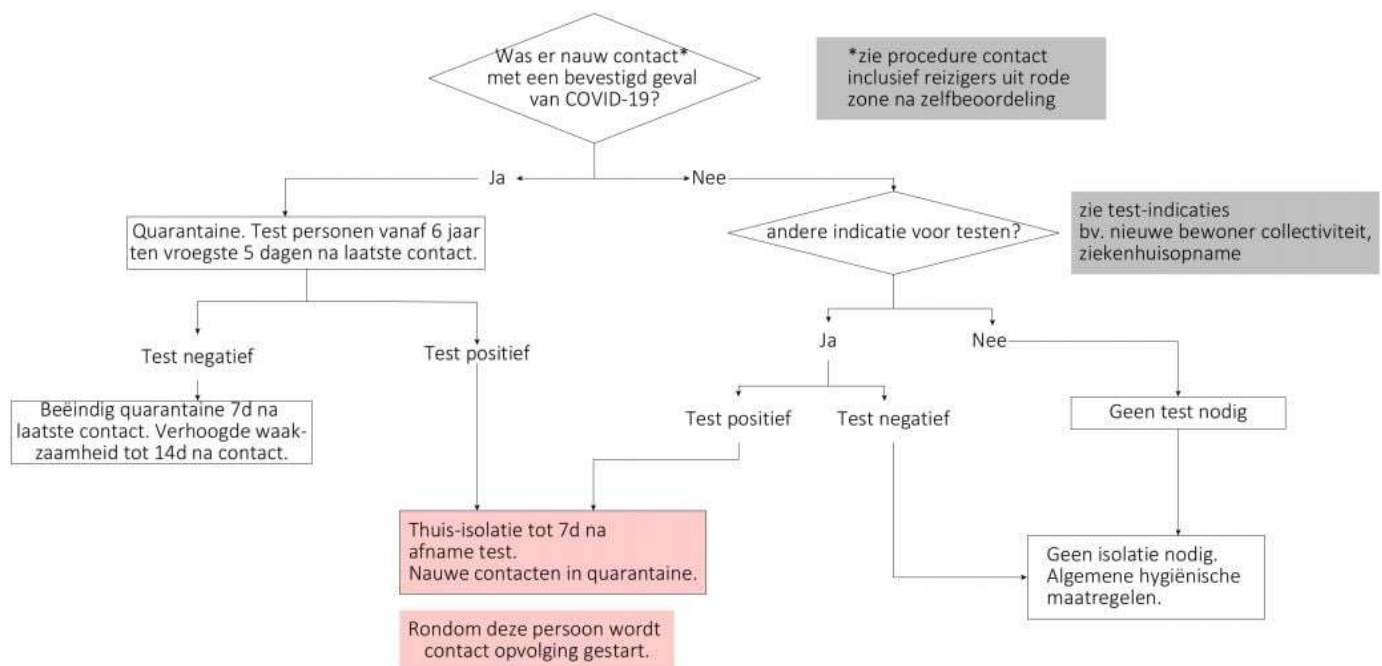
Was er nauw contact* met een bevestigd geval van COVID-19?

*zie procedure contact inclusief reizigers uit rode zone na zelfbeoordeling

Ja

Nee

Quarantaine. Test personen vanaf 6 jaar ten vroegste 5 dagen na laatste contact.

andere indicatie voor testen?

zie test-indicaties bv. nieuwe bewoner collectiviteit, ziekenhuisopname

Test negatief

Test positief

Ja

Nee

Beëindig quarantaine 7d na laatste contact. Verhoogde waakzaamheid tot 14d na contact.

Test positief

Test negatief

Geen test nodig

Thuis-isolatie tot 7d na afname test.
Nauwe contacten in quarantaine.

Geen isolatie nodig. Algemene hygiënische maatregelen.

Rondom deze persoon wordt contact opvolging gestart.